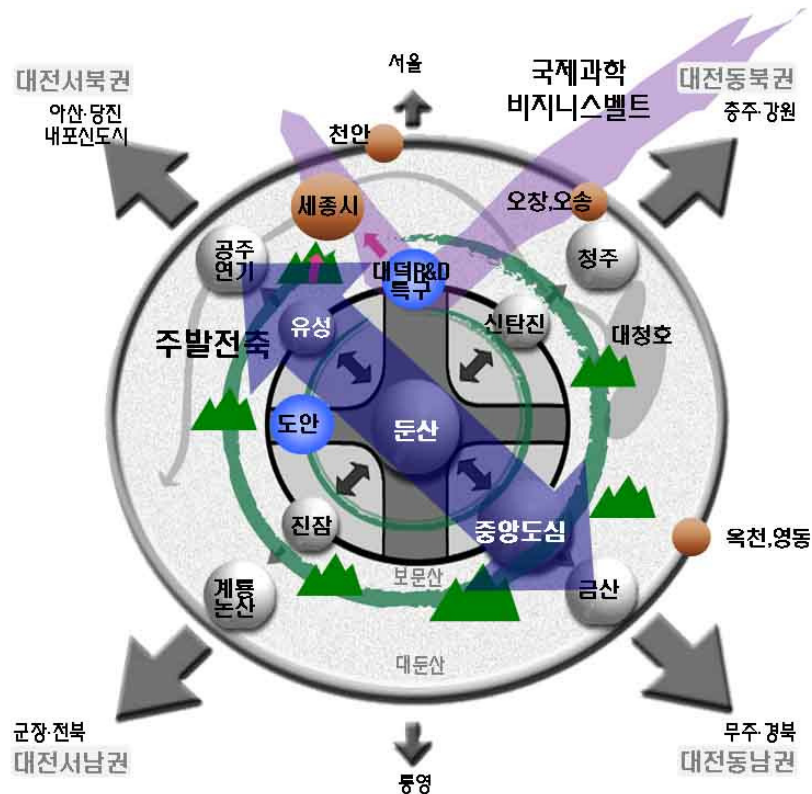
대전서북권

아산·당진
내포신도시

서울

국제과학
비지니스벨트

대전동북권

충주·강원

천안

세종시

오창,오송

공주
연기

대덕R&D
특구

청주

유성

신탄진

주발전축

대청호

도안

둔산

진잠

중앙도심

옥천,영동

보문산

계룡
논산

금산

대둔산

군장·전북
대전서남권

통영

무주·경북
대전동남권